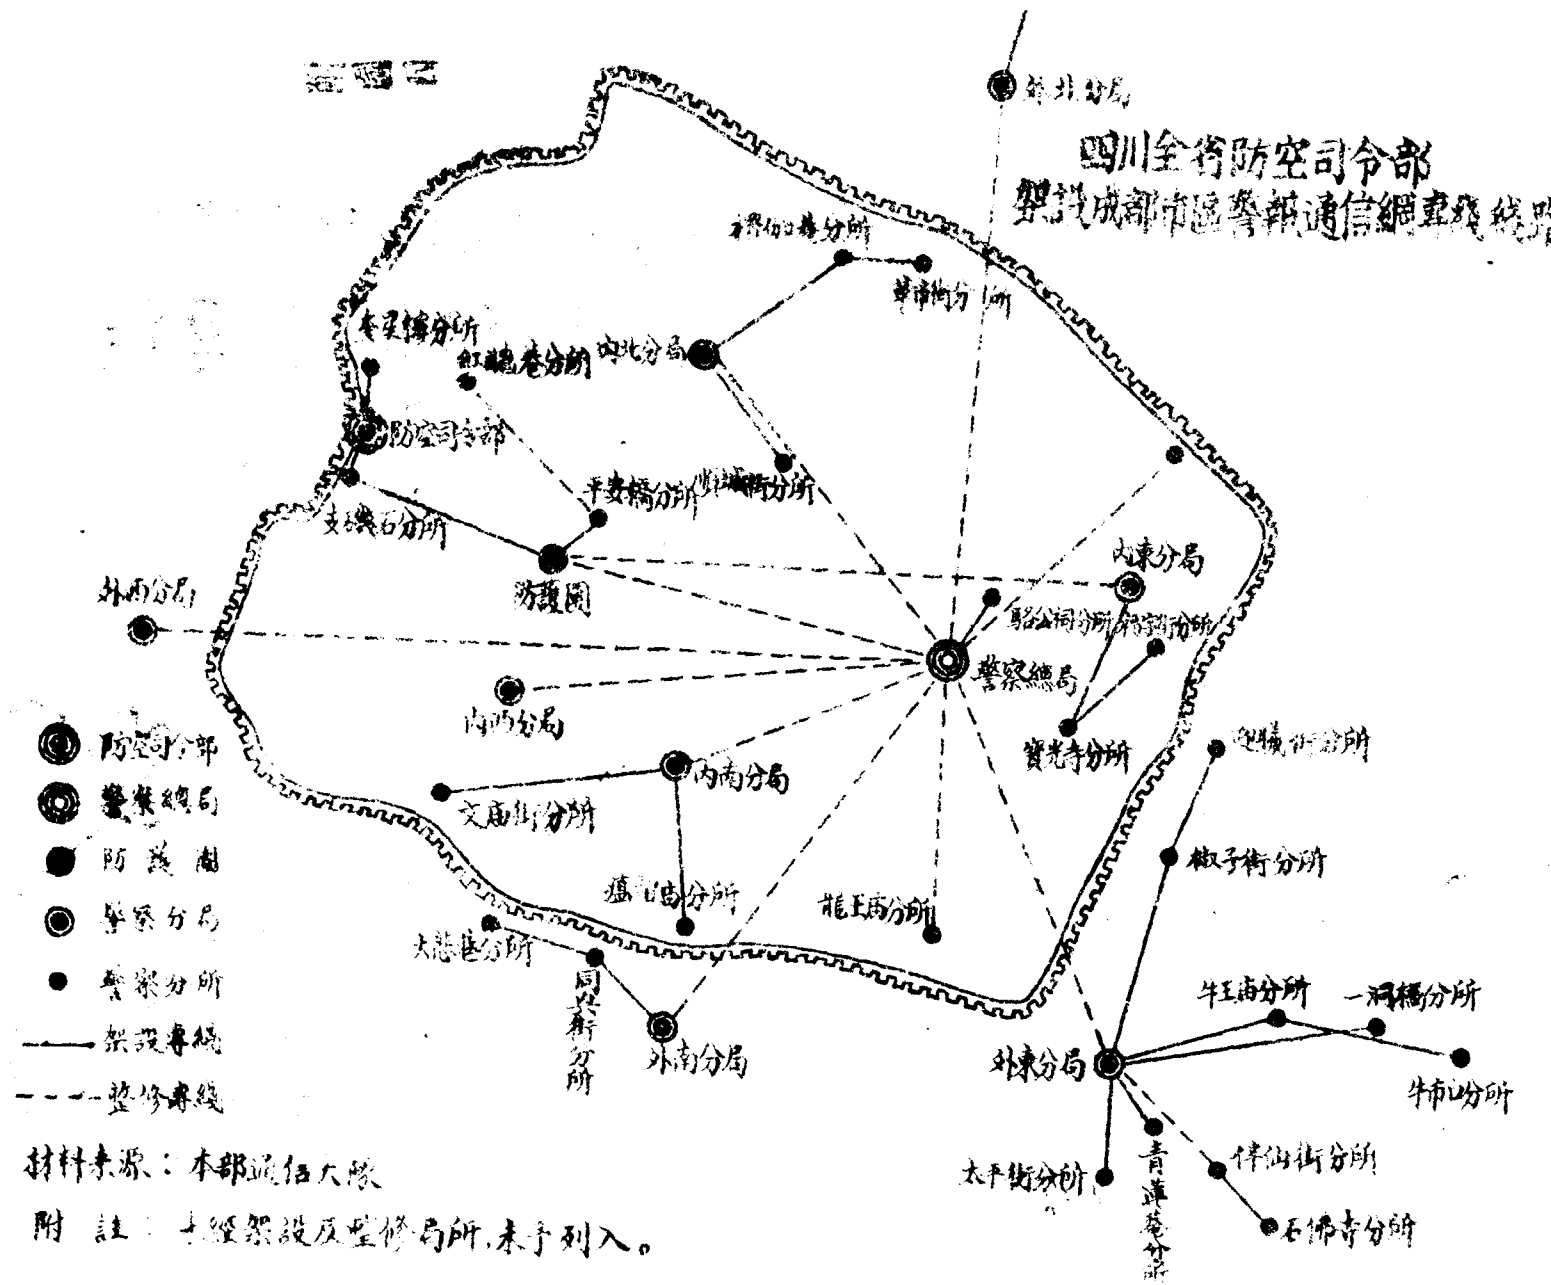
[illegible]

四川全省防空司令部
架設成都市區警報通信網專線略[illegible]

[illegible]北分局

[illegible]分所

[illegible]分所

香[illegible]分所

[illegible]巷分所

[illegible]北分局

防空司令部

平安橋分所

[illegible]分所

支機石分所

防護團

內東分局

外西分局

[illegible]分所

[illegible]分所

警察總局

內西分局

寶光寺分所

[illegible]分所

內南分局

文廟街分所

椒子街分所

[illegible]分所

龍王廟分所

大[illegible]分所

同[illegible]街分所

外南分局

牛王廟分所

一洞橋分所

外東分局

牛市口分所

太平街分所

青蓮巷分所

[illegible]仙街分所

石佛寺分所

防空司令部

警察總局

防護團

警察分局

警察分所

架設專線

整修專線

材料來源：本部通信大隊

附註：未經架設及整修各所，未予列入。